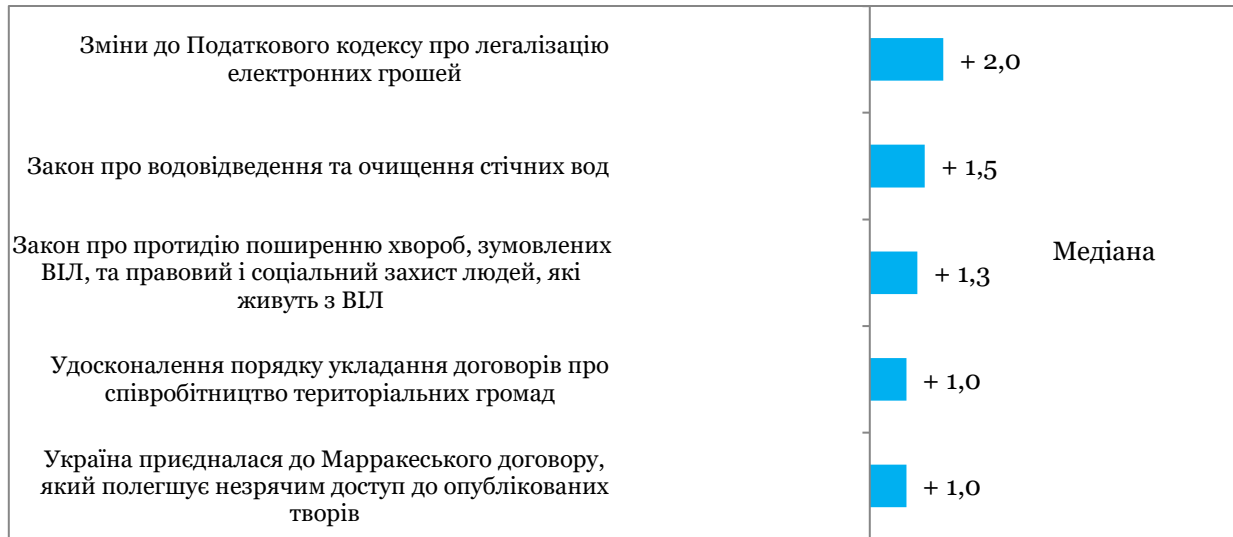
Зміни до Податкового кодексу про легалізацію електронних грошей

+ 2,0

Закон про водовідведення та очищення стічних вод

+ 1,5

Закон про протидію поширенню хвороб, зумовлених ВІЛ, та правовий і соціальний захист людей, які живуть з ВІЛ

+ 1,3

Медіана

Удосконалення порядку укладання договорів про співробітництво територіальних громад

+ 1,0

Україна приєдналася до Марракеського договору, який полегшує незрячим доступ до опублікованих творів

+ 1,0